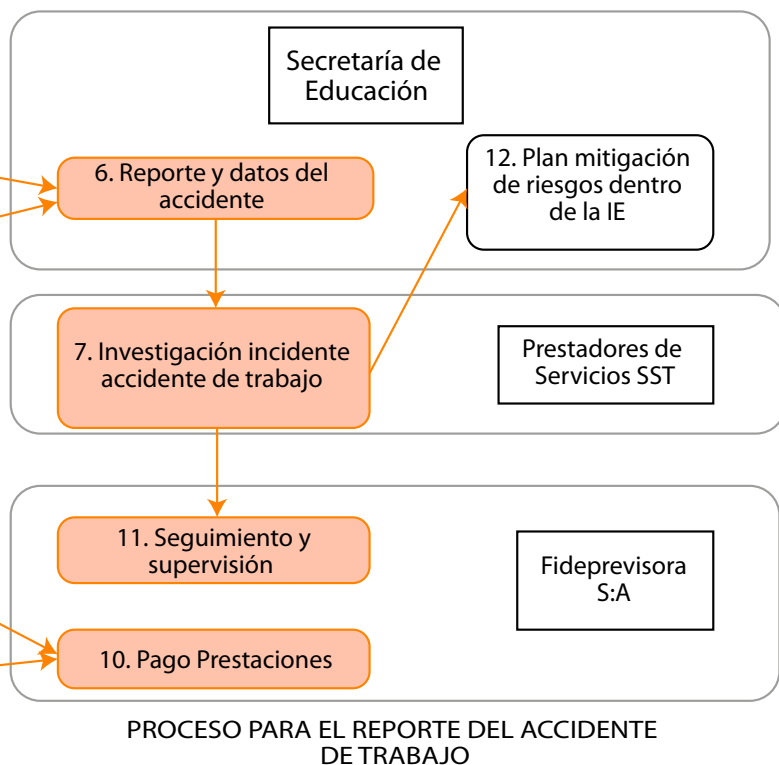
Secretaría de Educación

6. Reporte y datos del accidente

12. Plan mitigación de riesgos dentro de la IE

7. Investigación incidente accidente de trabajo

Prestadores de Servicios SST

11. Seguimiento y supervisión

Fideprevisora S:A

10. Pago Prestaciones

PROCESO PARA EL REPORTE DEL ACCIDENTE DE TRABAJO